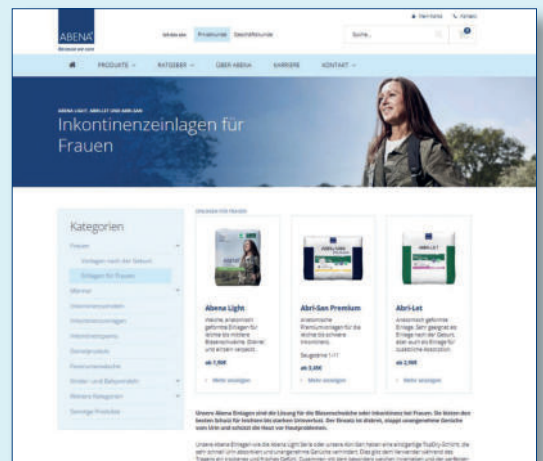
ABENA

Privatkunde Geschäftskunde

Suche...

PRODUKTE RATGEBER ÜBER ABENA KARRIERE KONTAKT

Inkontinenzeinlagen für Frauen

Kategorien

Frauen

Vorlagen nach der Geburt

Einlagen für Frauen

Männer

Abena Light

Abri-San Premium

Abri-Let

Mehr anzeigen

Mehr anzeigen

Mehr anzeigen

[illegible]